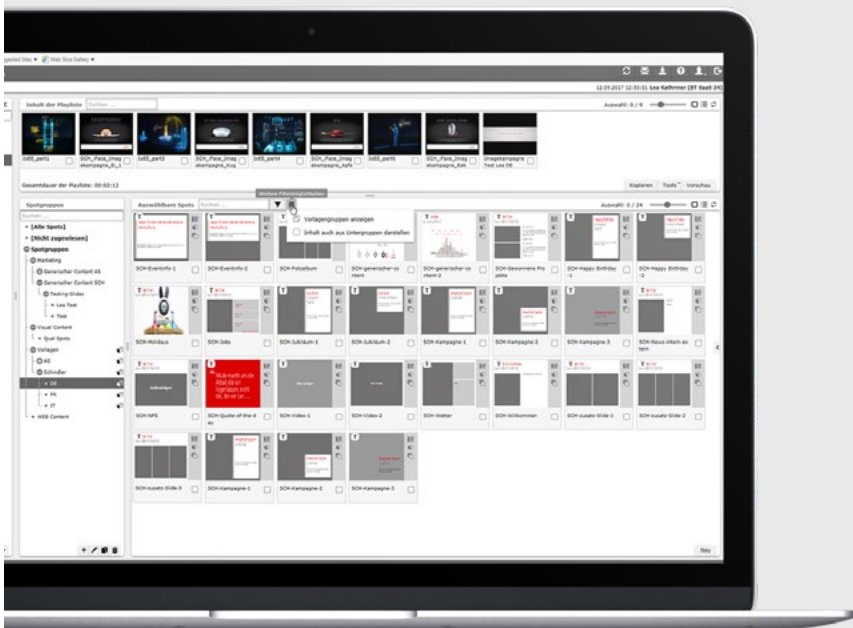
gested Sites ▾ Web Slice Gallery ▾

12.05.2017 12:55:01 Lea Kathriner (BT Saal 34)

Inhalt der Playliste Suchen ...

Auswahl: 0 / 9

InEE_part1 SDH_Face_Imagekampagne_D_1 InEE_part2 SDH_Face_Imagekampagne_Zug InEE_part4 SDH_Face_Imagekampagne_Aefe InEE_part5 SDH_Face_Imagekampagne_Axe Imagekampagne Test Lea DE

Gesamtdauer der Playliste: 00:02:12

Kopieren Tools Vorschau

Weitere Filtermöglichkeiten

Spotgruppen

Suchen ...

[Alle Spots]

[Nicht zugewiesen]

Spotgruppen

Marketing

Generischer Content AS

Generischer Content SDH

Testing-Slides

Lea Test

Test

Visual Content

Qual Spots

Vorlagen

AS

Schindler

DE

FR

IT

WEB Content

Auswählbare Spots Suchen ...

Vorlagengruppen anzeigen

Inhalt auch aus Untergruppen darstellen

Auswahl: 0 / 24

SDH-Eventinfo-1 SDH-Eventinfo-2 SDH-Fotoalbum SDH-generischer-content SDH-generischer-content-2 SDH-Gewonnene Projekte SDH-Happy Birthday-1 SDH-Happy Birthday-2

SDH-Holidays SDH-Jobs SDH-Jubiläum-1 SDH-Jubiläum-2 SDH-Kampagne-1 SDH-Kampagne-2 SDH-Kampagne-3 SDH-Neues-intern-extern

SDH-NPS SDH-Quote-of-the-day SDH-Video-1 SDH-Video-2 SDH-Wetter SDH-Willkommen SDH-zusatz-Slide-1 SDH-zusatz-Slide-2

SDH-zusatz-Slide-3 SDH-Kampagne-1 SDH-Kampagne-2 SDH-Kampagne-3

Neu